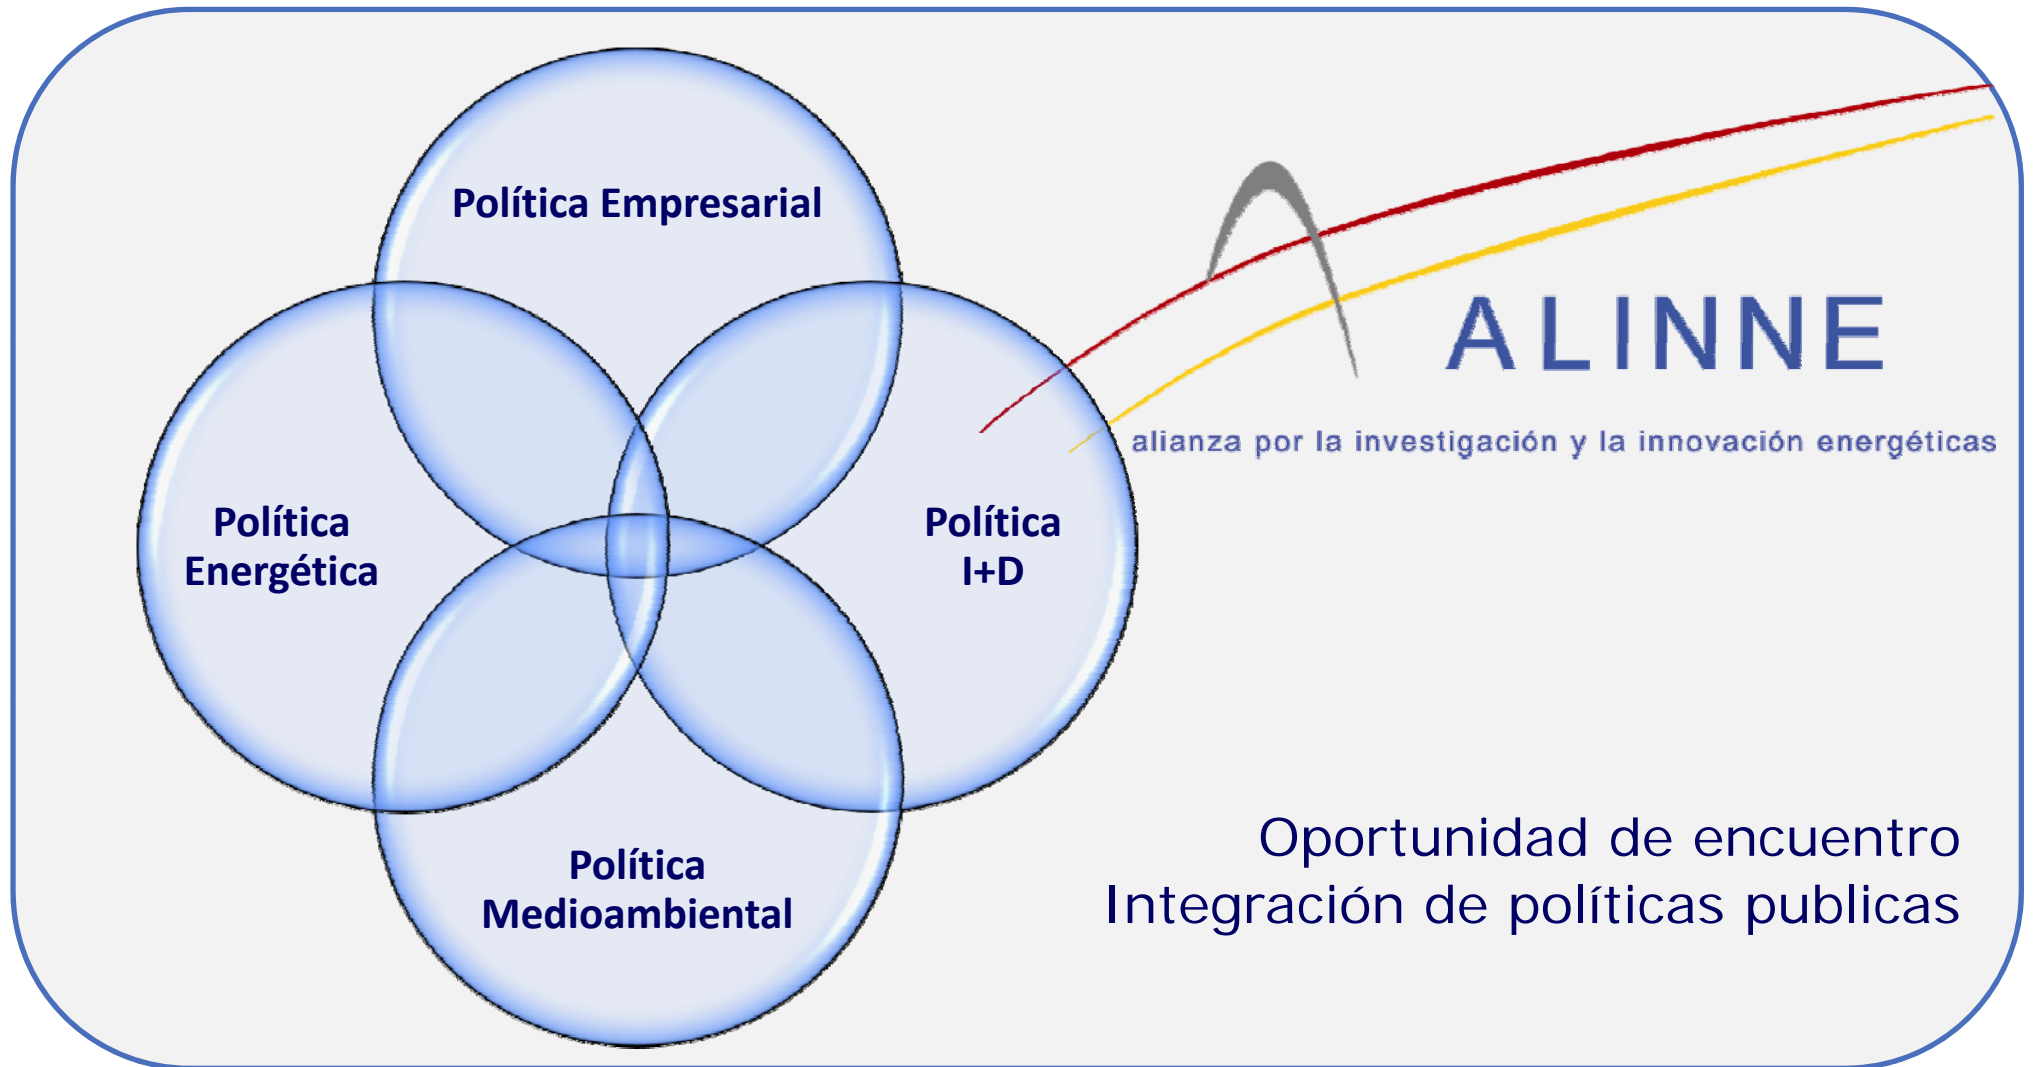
Política Empresarial

Política Energética

Política I+D

Política Medioambiental

ALINNE

alianza por la investigación y la innovación energéticas

Oportunidad de encuentro
Integración de políticas publicas